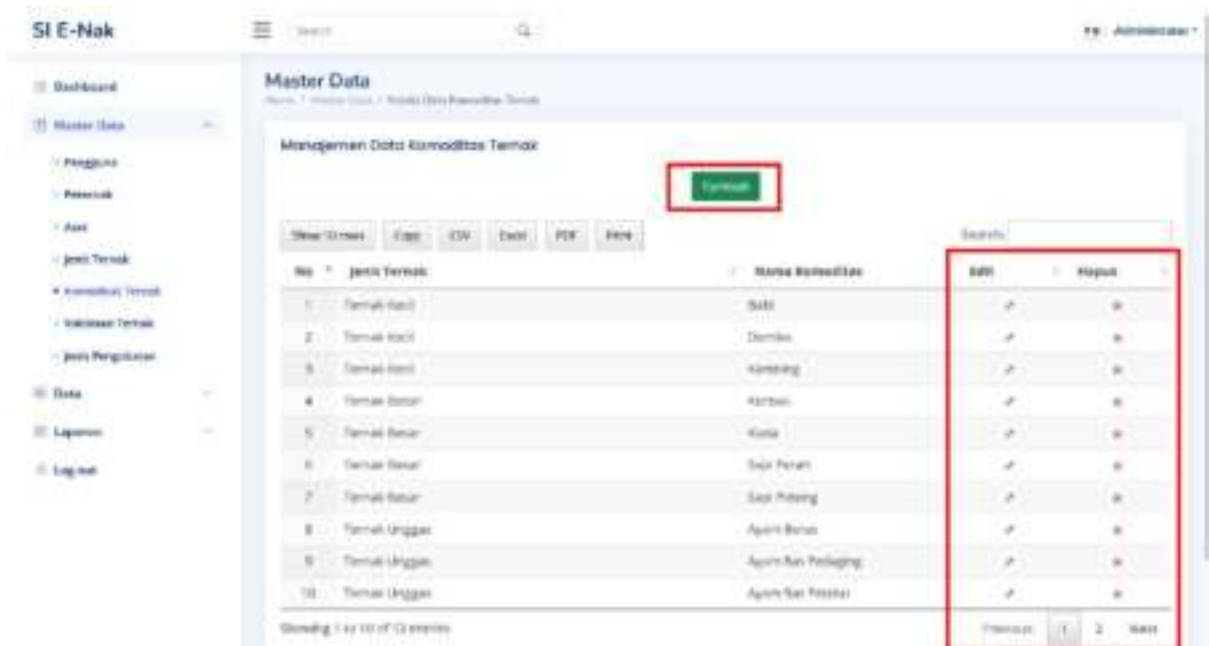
SI E-Nak

Search

Administrator

Dashboard

Master Data

- Pengguna
- Peternak
- Aset
- Jenis Ternak
- Komoditas Ternak
- Kebutuhan Ternak
- Jenis Pengeluaran

Data

Laporan

Log out

Master Data

Home / Master Data / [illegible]

Manajemen Data Komoditas Ternak

Tambah

Show 10 rows | Copy | CSV | Excel | PDF | Print

Search:

| No | Jenis Ternak | Nama Komoditas | Edit | Hapus |
|---|---|---|---|---|
| 1 | Ternak Kecil | Babi | | |
| 2 | Ternak Kecil | Domba | | |
| 3 | Ternak Kecil | Kambing | | |
| 4 | Ternak Besar | Kerbau | | |
| 5 | Ternak Besar | Kuda | | |
| 6 | Ternak Besar | Sapi Perah | | |
| 7 | Ternak Besar | Sapi Potong | | |
| 8 | Ternak Unggas | Ayam Buras | | |
| 9 | Ternak Unggas | Ayam Ras Pedaging | | |
| 10 | Ternak Unggas | Ayam Ras Petelur | | |

Showing 1 to 10 of 13 entries

Previous 1 2 Next